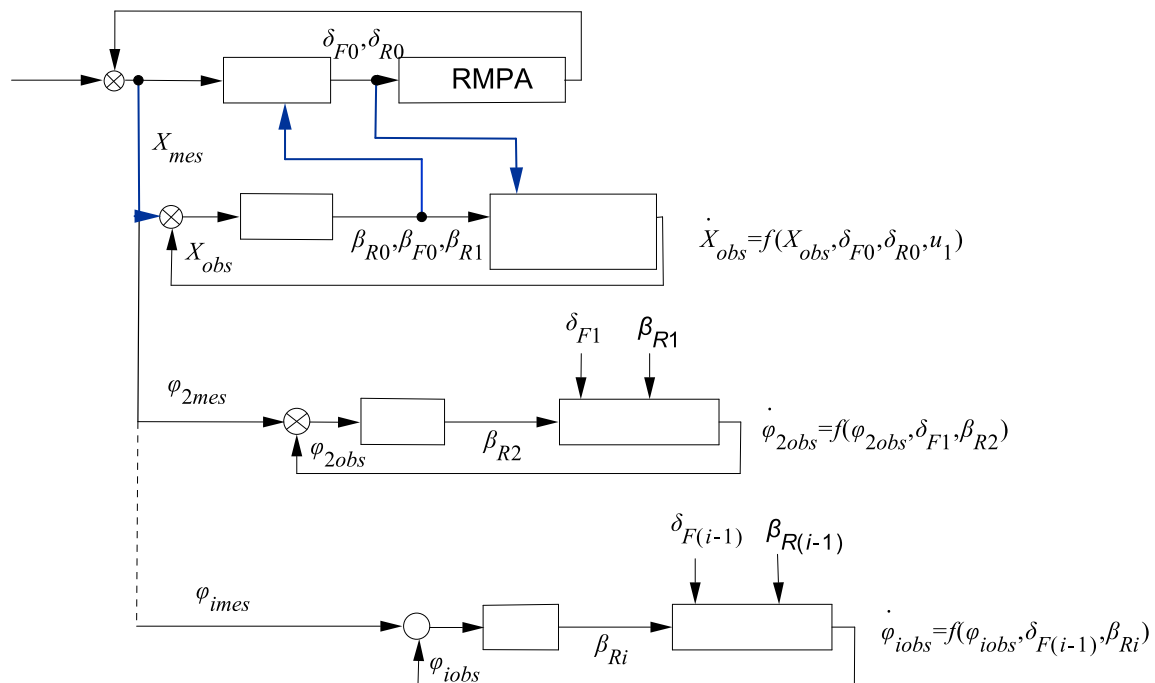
$\delta_{F0},\delta_{R0}$

RMPA

$X_{mes}$

$X_{obs}$

$\beta_{R0},\beta_{F0},\beta_{R1}$

$\dot{X}_{obs}=f(X_{obs},\delta_{F0},\delta_{R0},u_1)$

$\delta_{F1}$ $\beta_{R1}$

$\varphi_{2mes}$

$\varphi_{2obs}$

$\beta_{R2}$

$\dot{\varphi}_{2obs}=f(\varphi_{2obs},\delta_{F1},\beta_{R2})$

$\delta_{F(i-1)}$ $\beta_{R(i-1)}$

$\varphi_{imes}$

$\varphi_{iobs}$

$\beta_{Ri}$

$\dot{\varphi}_{iobs}=f(\varphi_{iobs},\delta_{F(i-1)},\beta_{Ri})$